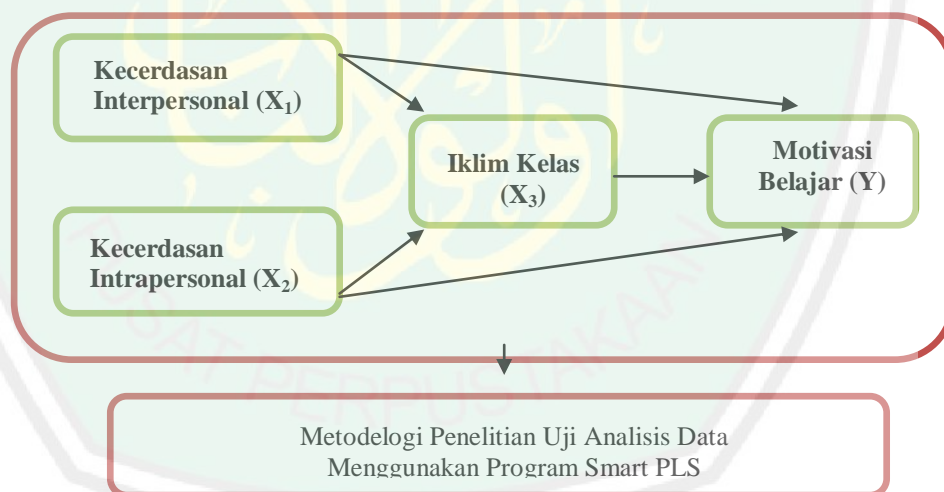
Kecerdasan Interpersonal ($X_1$)

Kecerdasan Intrapersonal ($X_2$)

Iklim Kelas ($X_3$)

Motivasi Belajar (Y)

Metodelogi Penelitian Uji Analisis Data Menggunakan Program Smart PLS

PUSAT PERPUSTAKAAN